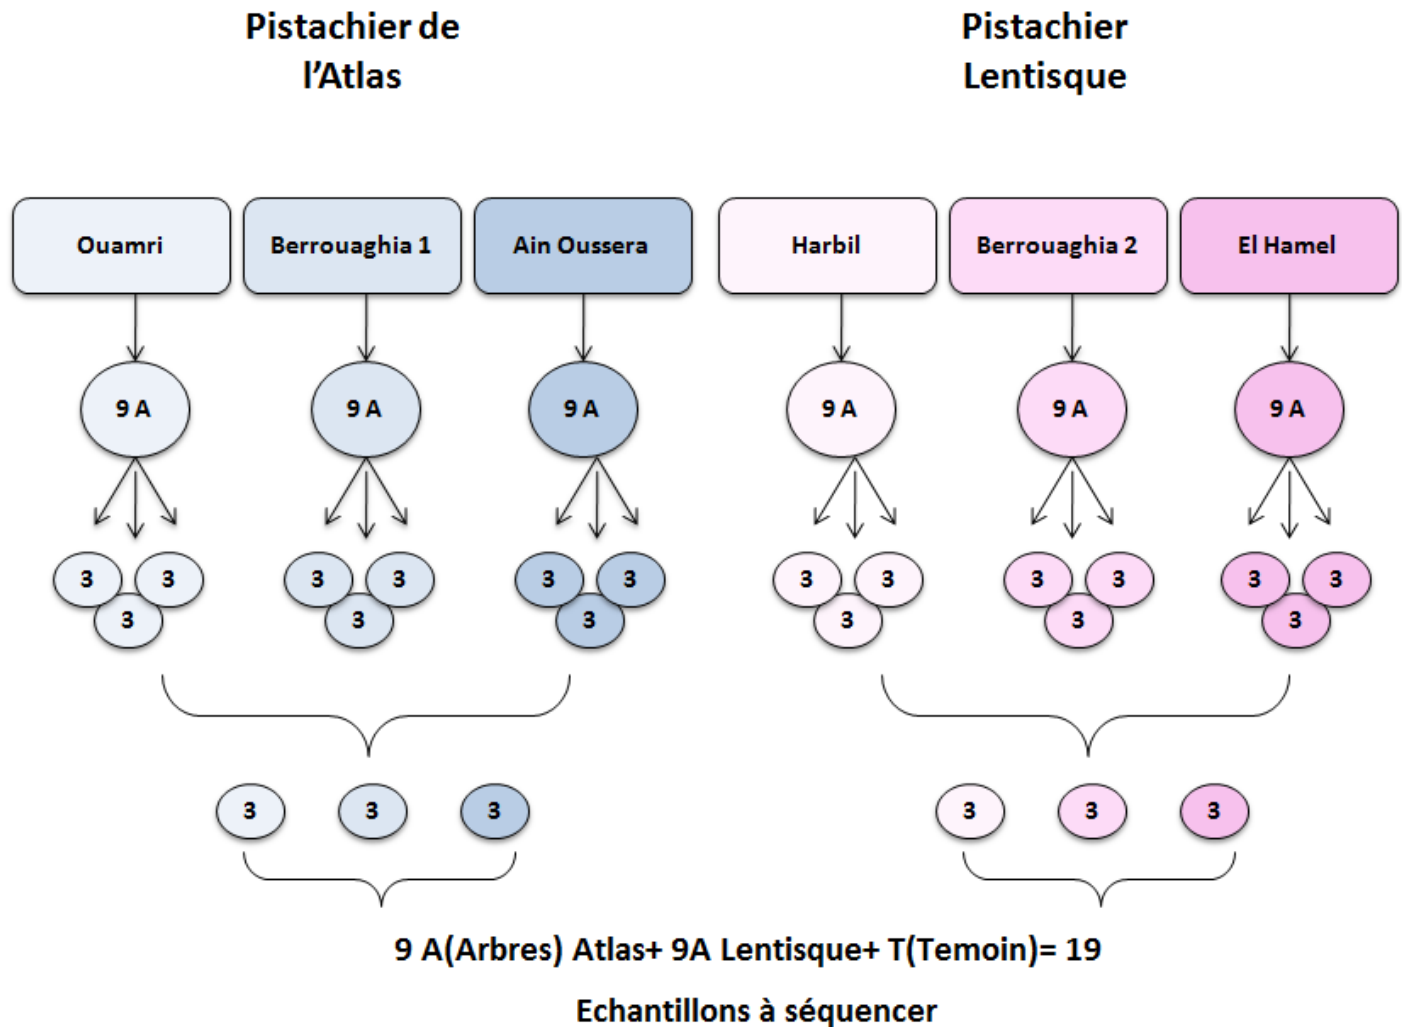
Pistachier de l'Atlas

Pistachier Lentisque

Ouamri

Berrouaghia 1

Ain Oussera

Harbil

Berrouaghia 2

El Hamel

9 A

9 A

9 A

9 A

9 A

9 A

3 3 3

3 3 3

3 3 3

3 3 3

3 3 3

3 3 3

3 3 3

3 3 3

9 A(Arbres) Atlas+ 9A Lentisque+ T(Temoin)= 19

Echantillons à séquencer